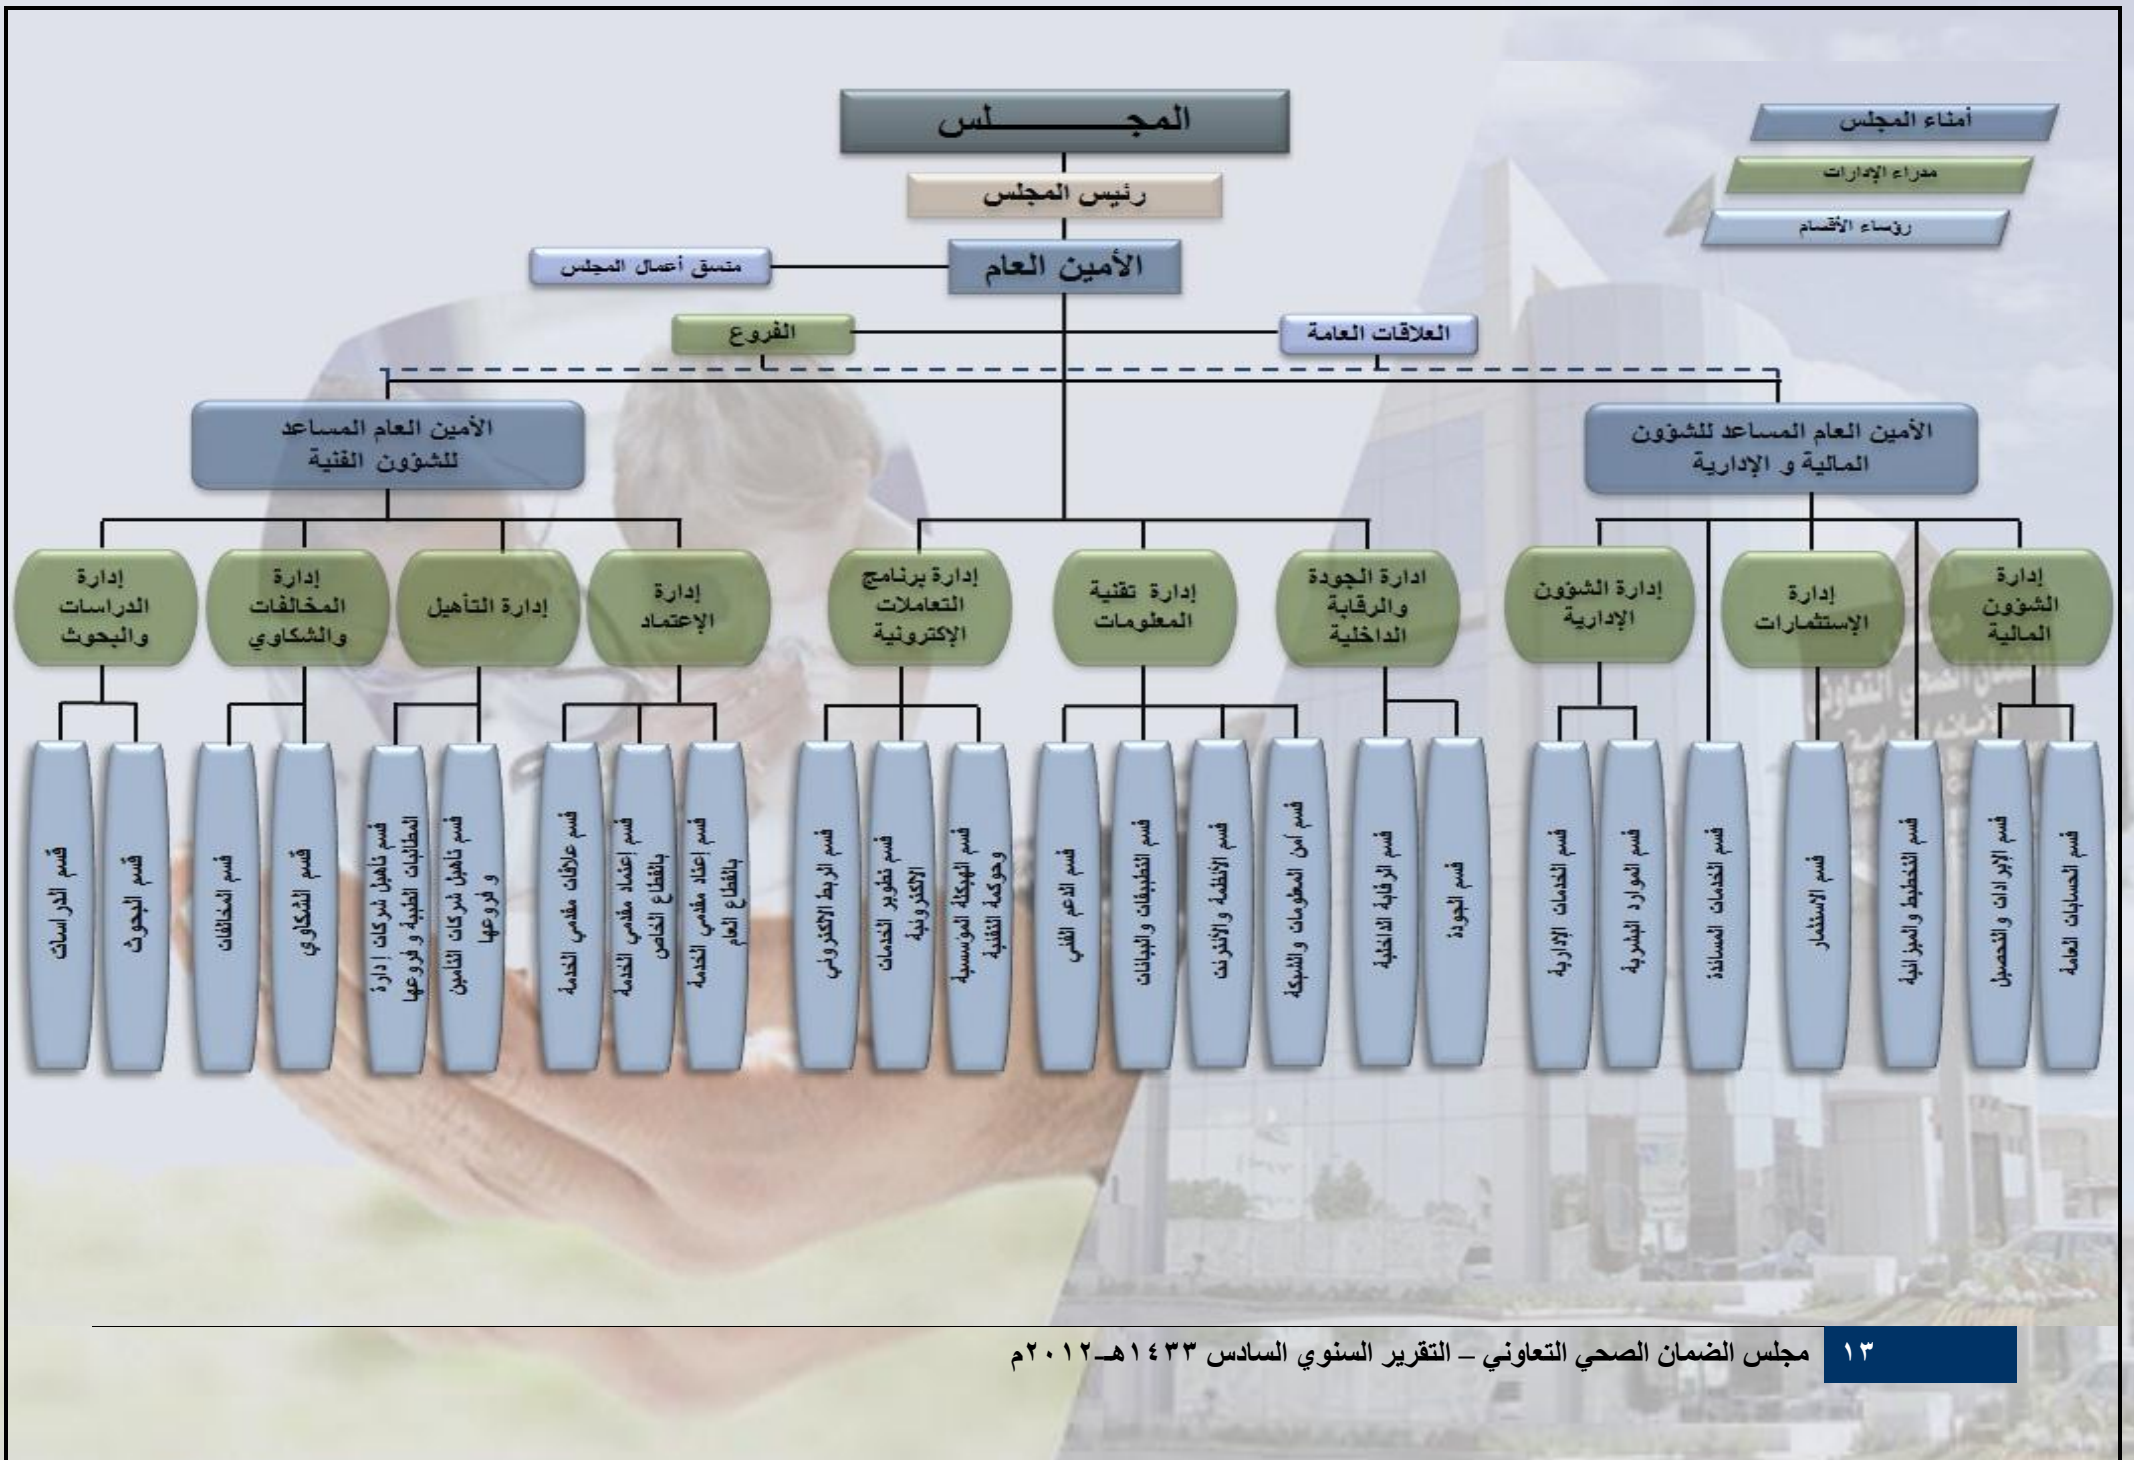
المجـــــــلس

رئيس المجلس

الأمين العام

متسق أعمال المجلس

الفروع

العلاقات العامة

أمناء المجلس

مدراء الإدارات

رؤساء الأقسام

الأمين العام المساعد للشؤون المالية و الإدارية

الأمين العام المساعد للشؤون الفنية

إدارة الشؤون المالية

إدارة الإستثمارات

إدارة الشؤون الإدارية

ادارة الجودة والرقابة الداخلية

إدارة تقنية المعلومات

إدارة برنامج التعاملات الإلكترونية

إدارة الإعتماد

إدارة التأهيل

إدارة المخالفات والشكاوي

إدارة الدراسات والبحوث

قسم الحسابات العامة

قسم الإيرادات والتحصيل

قسم التخطيط والميزانية

قسم الاستثمار

قسم الخدمات المساندة

قسم الموارد البشرية

قسم الخدمات الإدارية

قسم الجودة

قسم الرقابة الداخلية

قسم أمن المعلومات والشبكة

قسم الأنظمة والأنترنت

قسم التطبيقات والبيانات

قسم الدعم الفني

قسم الهيكلة المؤسسية وحوكمة التقنية

قسم تطوير الخدمات الالكترونية

قسم الربط الالكتروني

قسم إعتماد مقدمي الخدمة بالقطاع العام

قسم إعتماد مقدمي الخدمة بالقطاع الخاص

قسم علاقات مقدمي الخدمة

قسم تأهيل شركات التأمين و فروعها

قسم تأهيل شركات إدارة المطالبات الطبية و فروعها

قسم الشكاوي

قسم المخالفات

قسم البحوث

قسم الدراسات

١٣ مجلس الضمان الصحي التعاوني – التقرير السنوي السادس ١٤٣٣هـ-٢٠١٢م